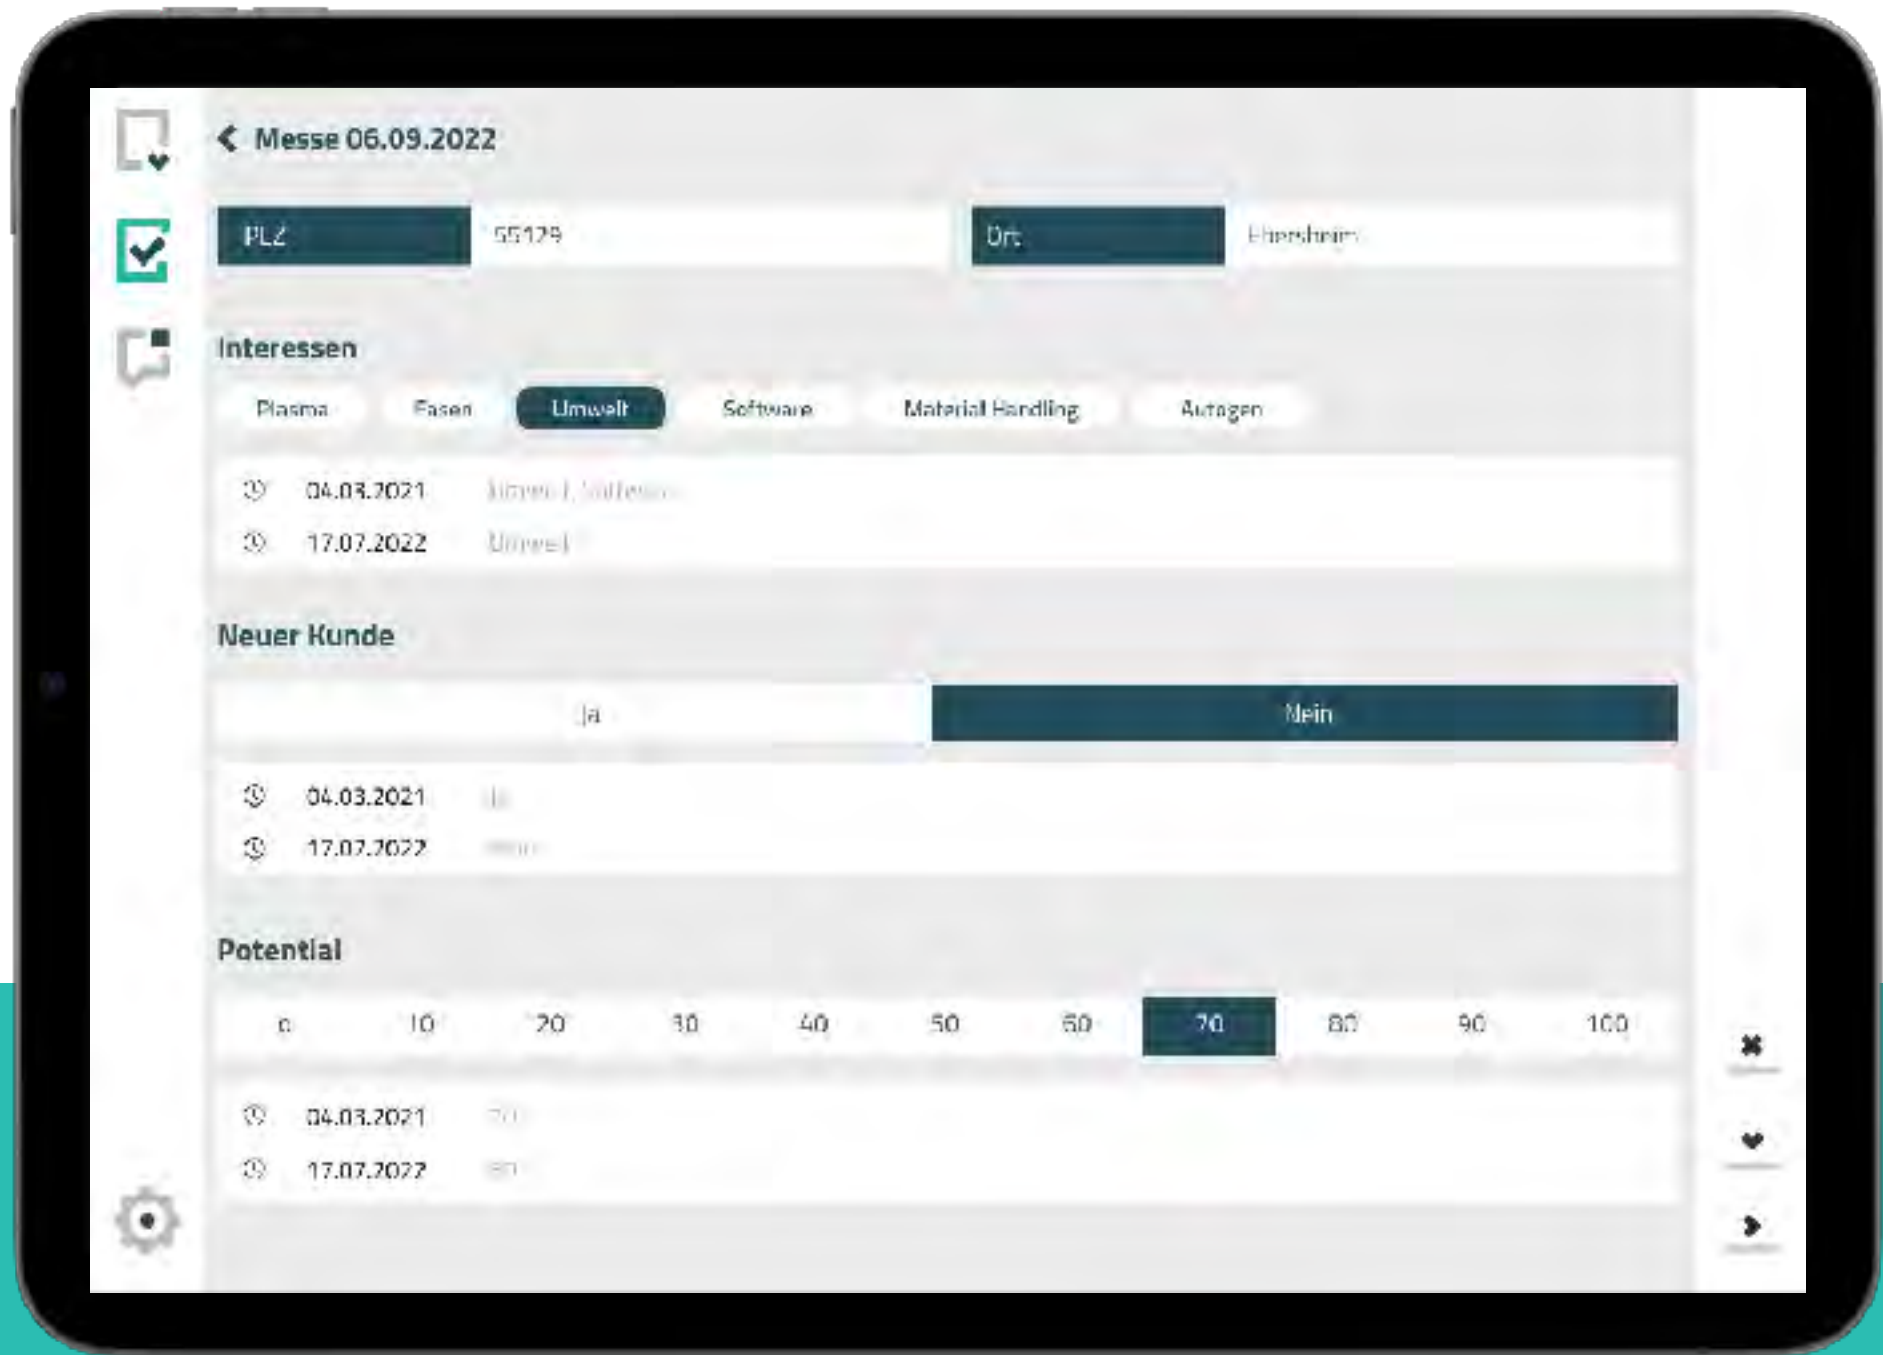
Messe 06.09.2022

PLZ 55129

Ort Ebersheim

Interessen

Plasma Fasen Umwelt Software Material Handling Anlagen

04.03.2021 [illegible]

17.07.2022 Umwelt

Neuer Kunde

Ja Nein

04.03.2021 Ja

17.07.2022 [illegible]

Potential

0 10 20 30 40 50 60 70 80 90 100

04.03.2021 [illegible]

17.07.2022 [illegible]